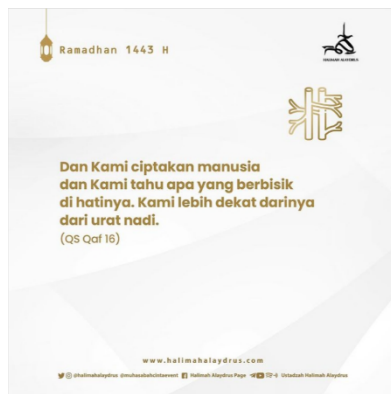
Ramadhan 1443 H

USTADZAH ALAYDRUS

Dan Kami ciptakan manusia dan Kami tahu apa yang berbisik di hatinya. Kami lebih dekat darinya dari urat nadi.
(QS Qaf 16)

www.halimahalaydrus.com

@halimahalaydrus @muhasabahcintaevent Halimah Alaydrus Page Ustadzah Halimah Alaydrus